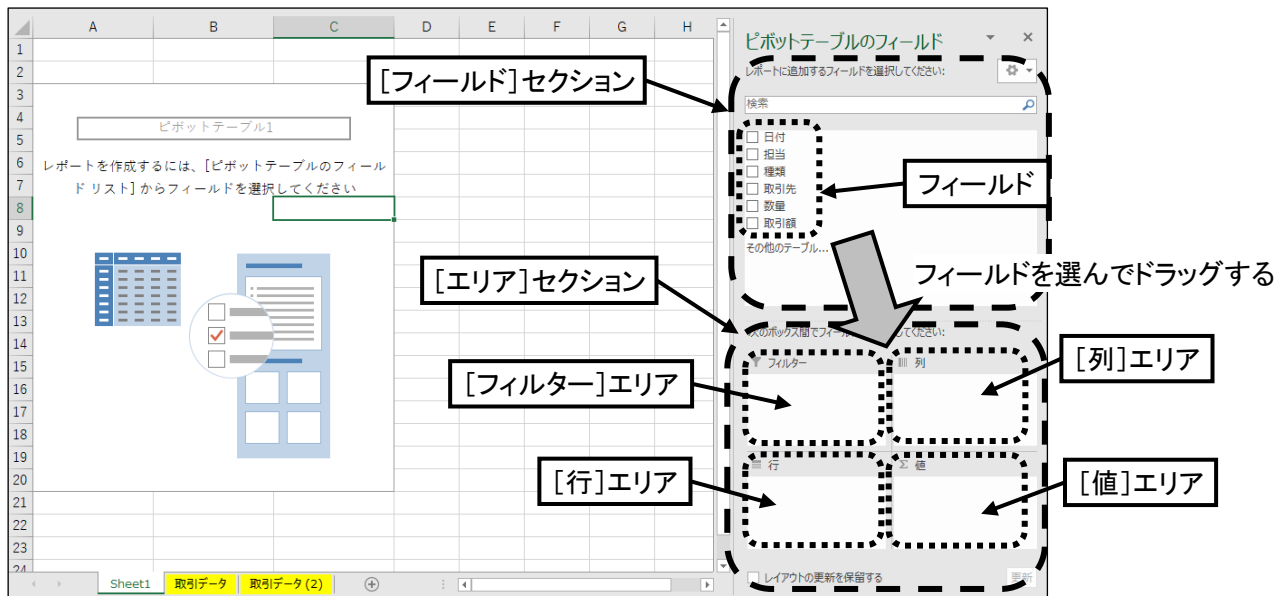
A B C D E F G H

1
2
3
4
5
6
7
8
9
10
11
12
13
14
15
16
17
18
19
20
21
22
23

ピボットテーブル1

レポートを作成するには、[ピボットテーブルのフィールド リスト] からフィールドを選択してください

Sheet1 取引データ 取引データ (2)

ピボットテーブルのフィールド

レポートに追加するフィールドを選択してください:

検索

日付
担当
種類
取引先
数量
取引額
その他のテーブル...

次のボックス間でフィー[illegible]してください:

フィルター
列
行
Σ 値

レイアウトの更新を保留する
更新

[フィールド]セクション
フィールド
フィールドを選んでドラッグする
[エリア]セクション
[列]エリア
[フィルター]エリア
[行]エリア
[値]エリア